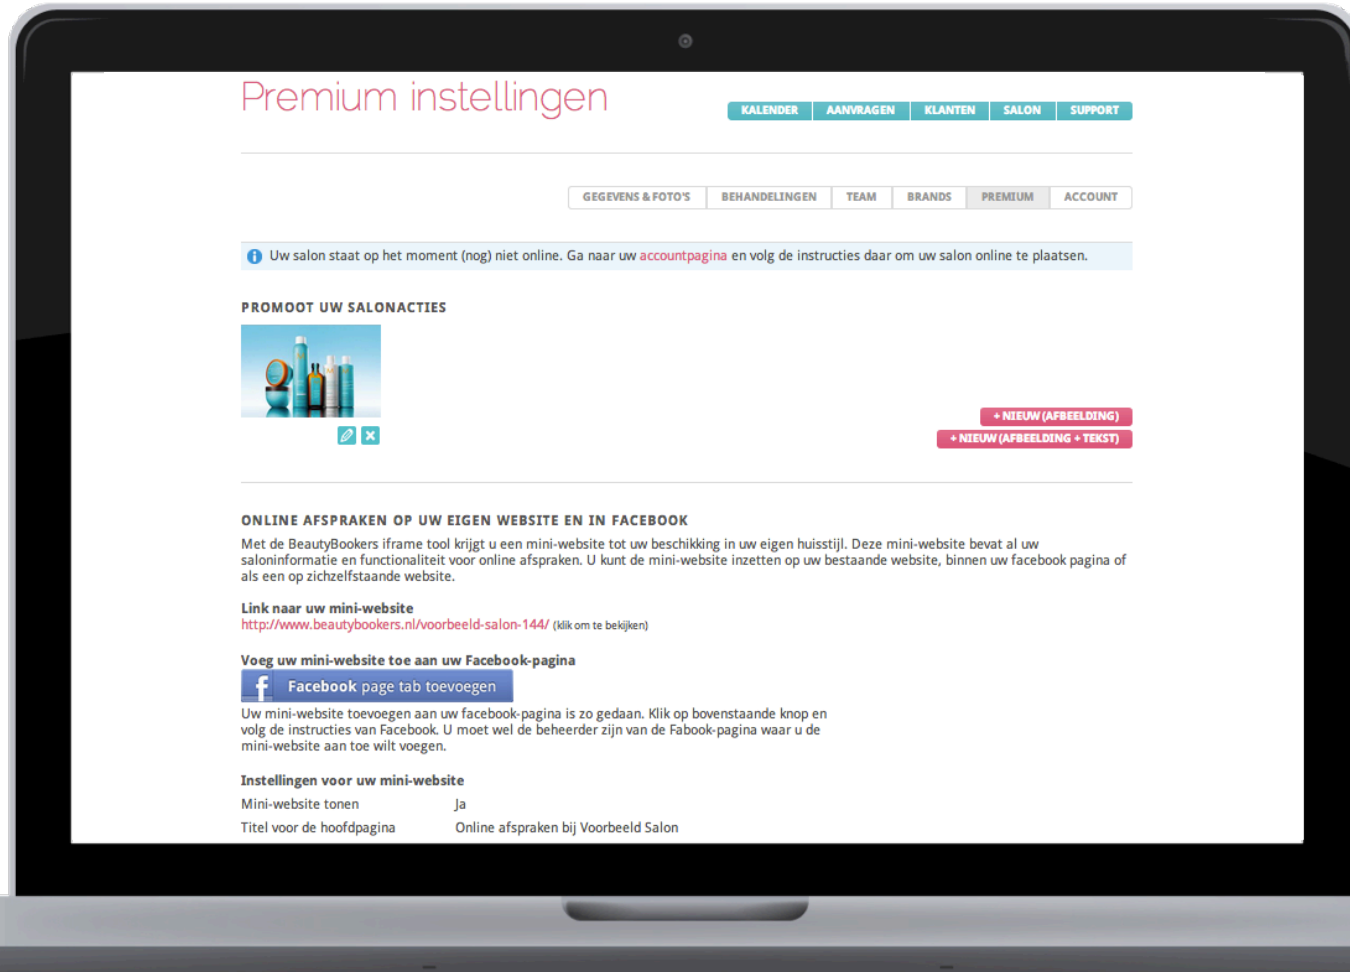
Premium instellingen

KALENDER AANVRAGEN KLANTEN SALON SUPPORT

GEGEVENS & FOTO'S BEHANDELINGEN TEAM BRANDS PREMIUM ACCOUNT

Uw salon staat op het moment (nog) niet online. Ga naar uw accountpagina en volg de instructies daar om uw salon online te plaatsen.

PROMOOT UW SALONACTIES

+ NIEUW (AFBEELDING)
+ NIEUW (AFBEELDING + TEKST)

ONLINE AFSPRAKEN OP UW EIGEN WEBSITE EN IN FACEBOOK

Met de BeautyBookers iframe tool krijgt u een mini-website tot uw beschikking in uw eigen huisstijl. Deze mini-website bevat al uw saloninformatie en functionaliteit voor online afspraken. U kunt de mini-website inzetten op uw bestaande website, binnen uw facebook pagina of als een op zichzelfstaande website.

Link naar uw mini-website
http://www.beautybookers.nl/voorbeeld-salon-144/ (klik om te bekijken)

Voeg uw mini-website toe aan uw Facebook-pagina
Facebook page tab toevoegen
Uw mini-website toevoegen aan uw facebook-pagina is zo gedaan. Klik op bovenstaande knop en volg de instructies van Facebook. U moet wel de beheerder zijn van de Fabook-pagina waar u de mini-website aan toe wilt voegen.

Instellingen voor uw mini-website

| Mini-website tonen | Ja |
|---|---|
| Titel voor de hoofdpagina | Online afspraken bij Voorbeeld Salon |